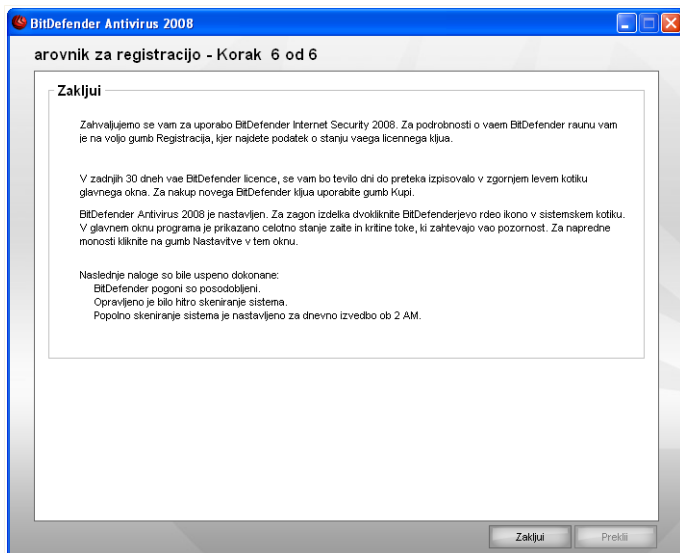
BitDefender Antivirus 2008

arovnik za registracijo - Korak 6 od 6

Zaključi

Zahvaljujemo se vam za uporabo BitDefender Internet Security 2008. Za podrobnosti o vaem BitDefender raunu vam je na voljo gumb Registracija, kjer najdete podatek o stanju vaega licennega ključa.

V zadnjih 30 dneh vae BitDefender licence, se vam bo tevilo dni do preteka izpisovalo v zgornjem levem kotiku glavnega okna. Za nakup novega BitDefender ključa uporabite gumb Kupi.

BitDefender Antivirus 2008 je nastavljen. Za zagon izdelka dvokliknite BitDefenderjevo rdeo ikono v sistemskem kotiku. V glavnem oknu programa je prikazano celotno stanje zaite in kritine toke, ki zahtevajo vao pozornost. Za napredne monosti kliknite na gumb Nastavitve v tem oknu.

Naslednje naloge so bile uspeno dokonane:
BitDefender pogoni so posodobljeni.
Opravljeno je bilo hitro skeniranje sistema.
Popolno skeniranje sistema je nastavljeno za dnevno izvedbo ob 2 AM.

Zaključi
Prekliči